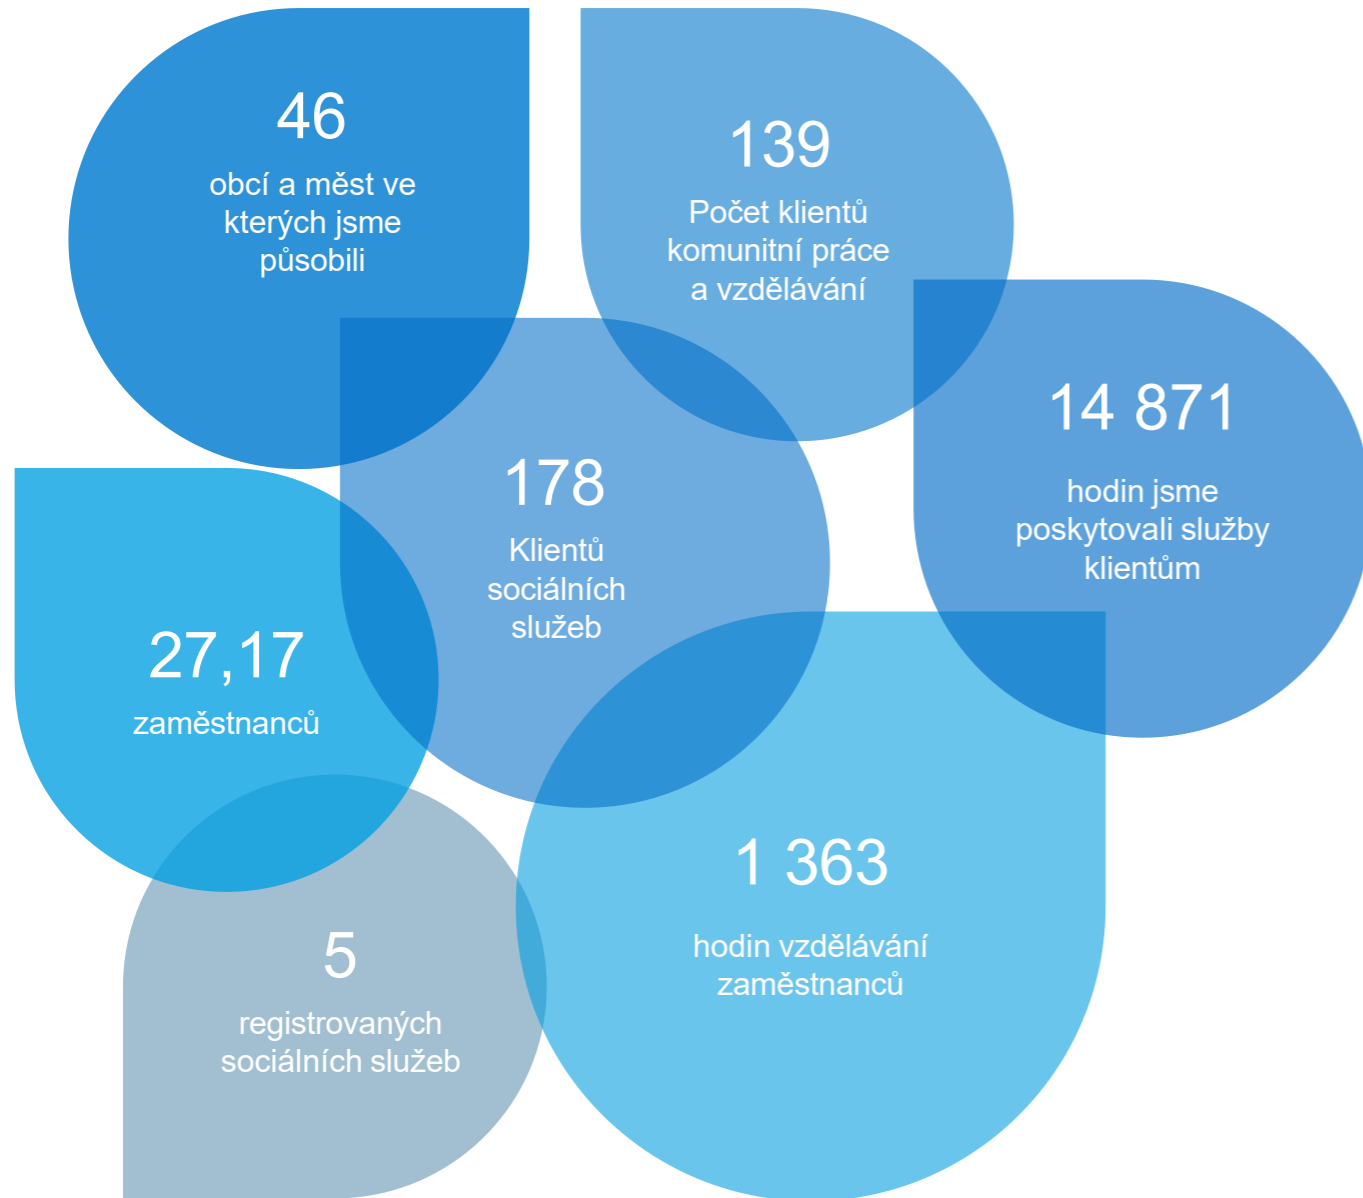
46
obcí a měst ve kterých jsme působili

139
Počet klientů komunitní práce a vzdělávání

14 871
hodin jsme poskytovali služby klientům

178
Klientů sociálních služeb

27,17
zaměstnanců

1 363
hodin vzdělávání zaměstnanců

5
registrovaných sociálních služeb